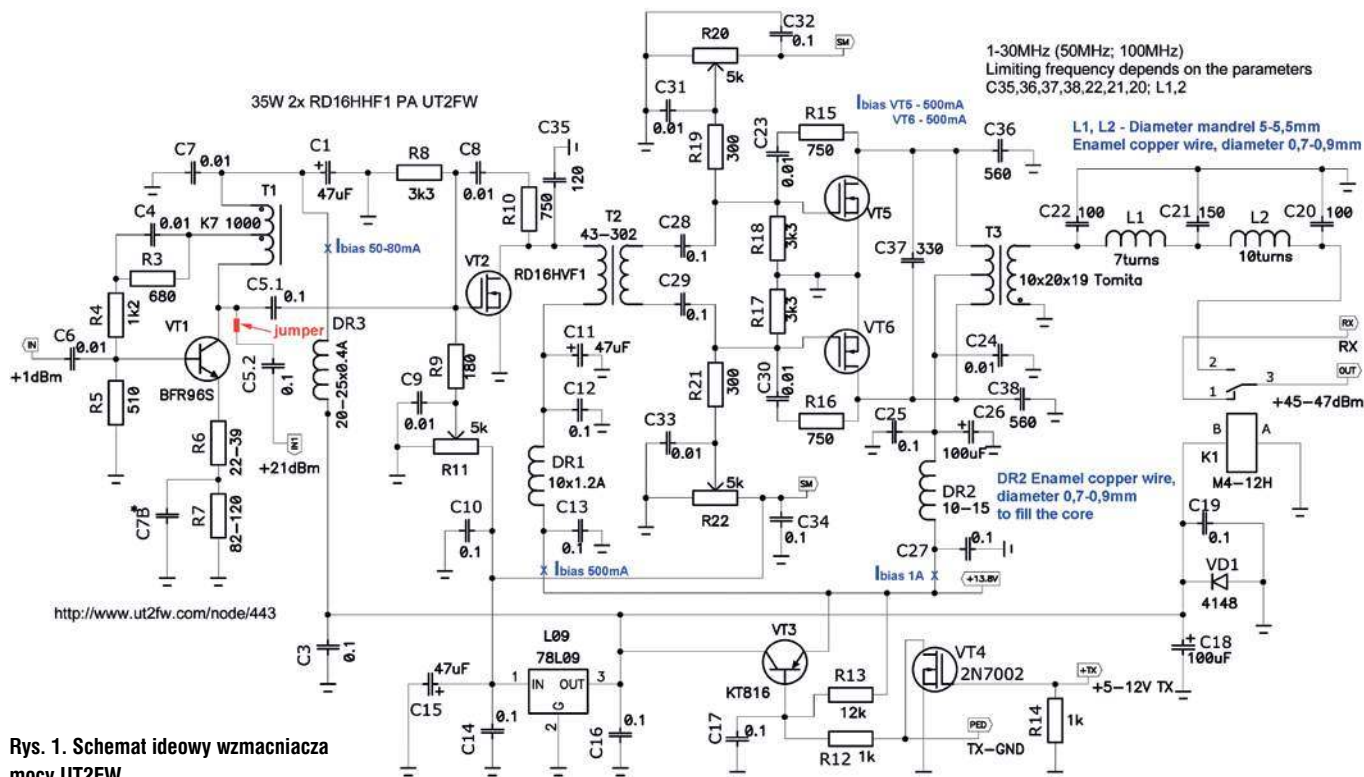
35W 2x RD16HHF1 PA UT2FW

1-30MHz (50MHz; 100MHz)
Limiting frequency depends on the parameters
C35,36,37,38,22,21,20; L1,2

L1, L2 - Diameter mandrel 5-5,5mm
Enamel copper wire, diameter 0,7-0,9mm

Ibias VT5 - 500mA
VT6 - 500mA

R20 5k C32 0.1 SM C31 0.01 R19 300 C23 0.01 R15 750 C36 560 C35 120 C7 0.01 C1 47uF R8 3k3 C8 0.01 R10 750 T2 43-302 C28 0.1 R18 3k3 VT5 C22 100 L1 7turns C21 150 L2 10turns C20 100 C4 0.01 K7 1000 T1 X Ibias 50-80mA VT2 RD16HVF1 C29 0.1 C37 330 T3 10x20x19 Tomita R3 680 C5.1 0.1 R17 3k3 VT6 RX 2 RX 3 OUT 1 jumper DR3 20-25x0.4A C11 47uF C24 0.01 C38 560 +45-47dBm R4 1k2 IN C6 0.01 +1dBm VT1 BFR96S C5.2 0.1 IN1 +21dBm R9 180 C12 0.1 R21 300 C30 0.01 R16 750 C25 0.1 C26 100uF B A K1 M4-12H R5 510 R6 22-39 C9 0.01 R11 5k DR1 10x1.2A C33 0.01 R22 5k SM C34 0.1 DR2 10-15

DR2 Enamel copper wire, diameter 0,7-0,9mm to fill the core

C7B R7 82-120 C10 0.1 C13 0.1 X Ibias 500mA Ibias 1A X +13.8V C27 0.1 C19 0.1 VD1 4148

http://www.ut2fw.com/node/443

C3 0.1 L09 78L09 1 IN OUT 3 G 2 47uF C15 C14 0.1 C16 0.1 VT3 KT816 R13 12k VT4 2N7002 +TX +5-12V TX C18 100uF C17 0.1 R12 1k PED TX-GND R14 1k

Rys. 1. Schemat ideowy wzmacniacza mocy UT2FW